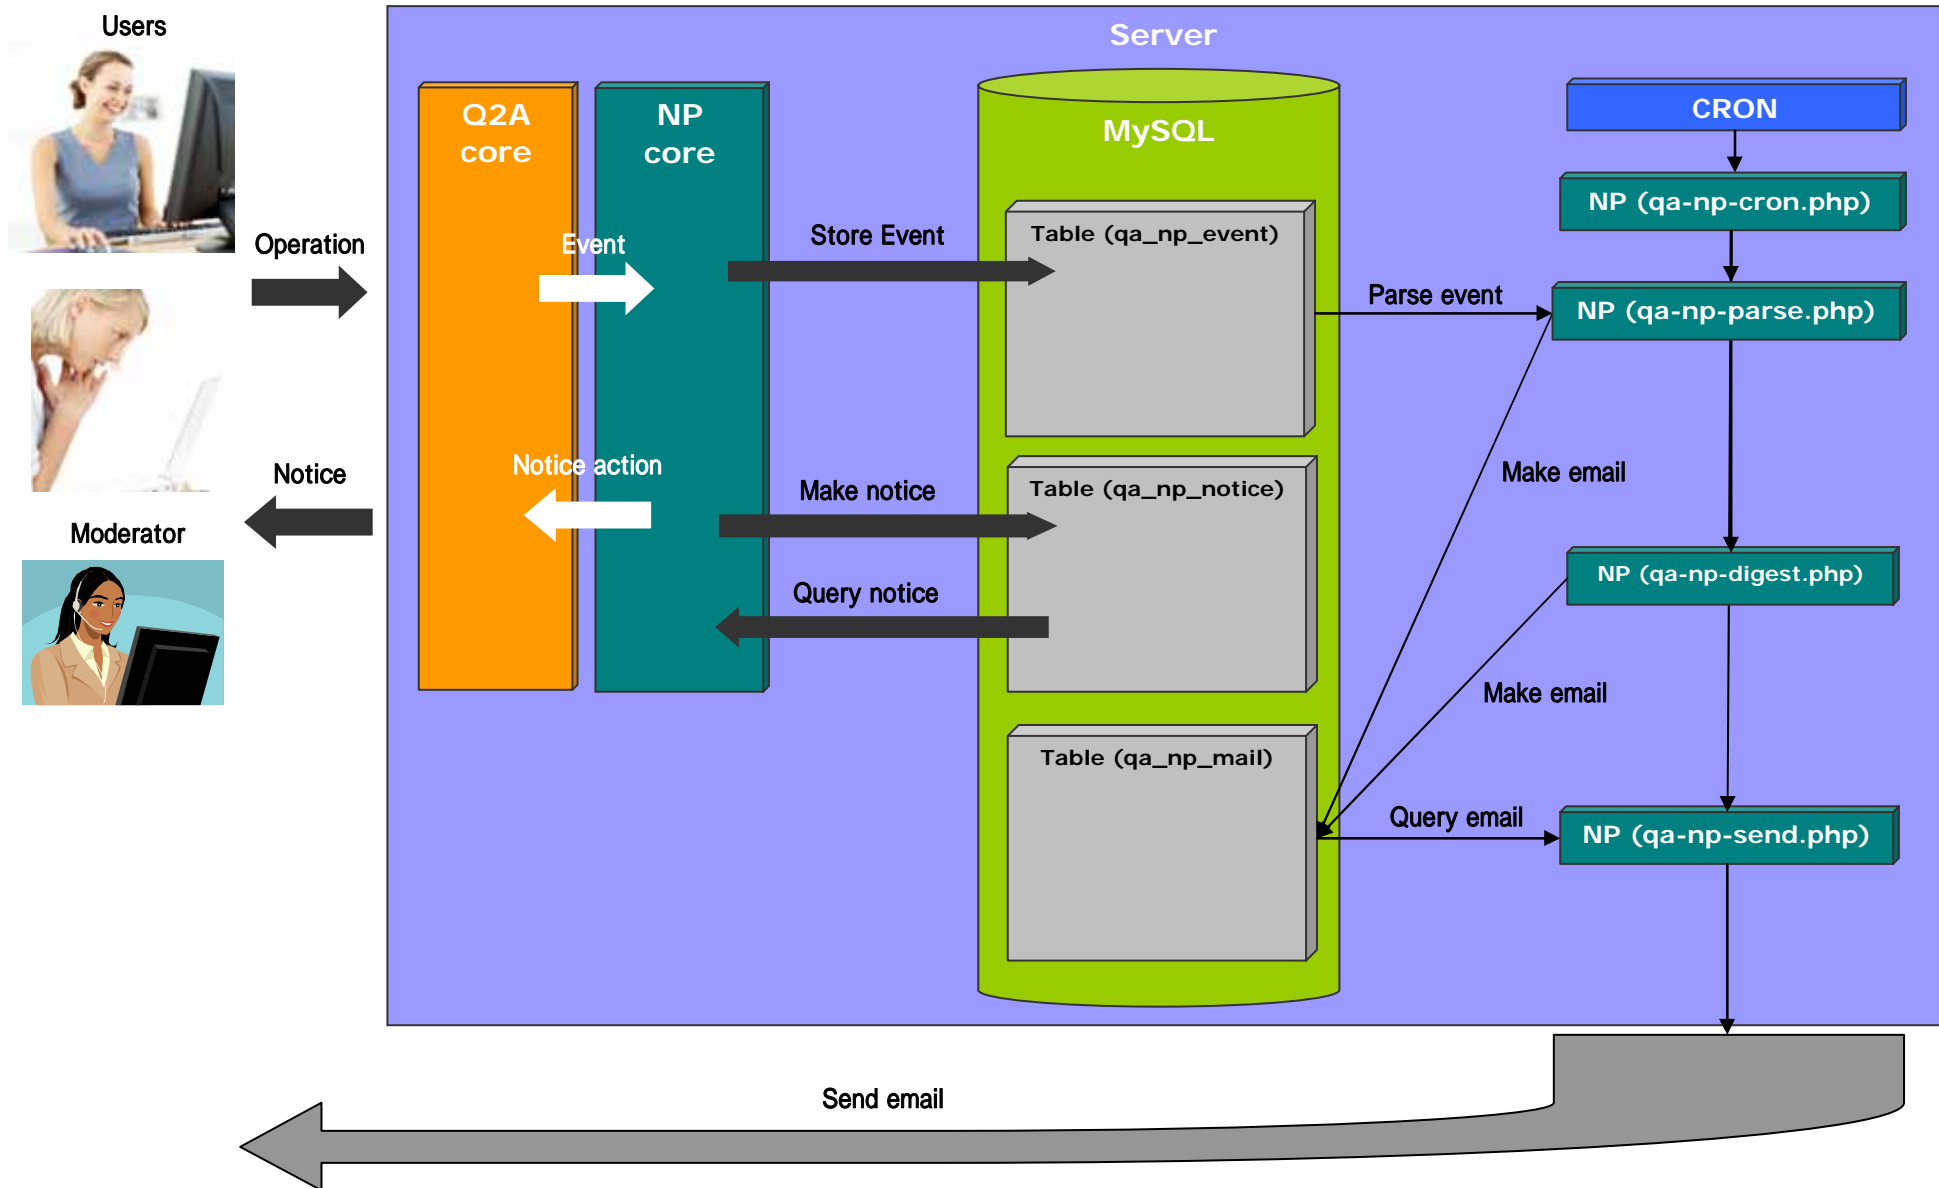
Users

Operation

Notice

Moderator

Server

Q2A core

NP core

Event

Notice action

Store Event

Make notice

Query notice

MySQL

Table (qa_np_event)

Table (qa_np_notice)

Table (qa_np_mail)

CRON

NP (qa-np-cron.php)

Parse event

NP (qa-np-parse.php)

Make email

NP (qa-np-digest.php)

Make email

Query email

NP (qa-np-send.php)

Send email